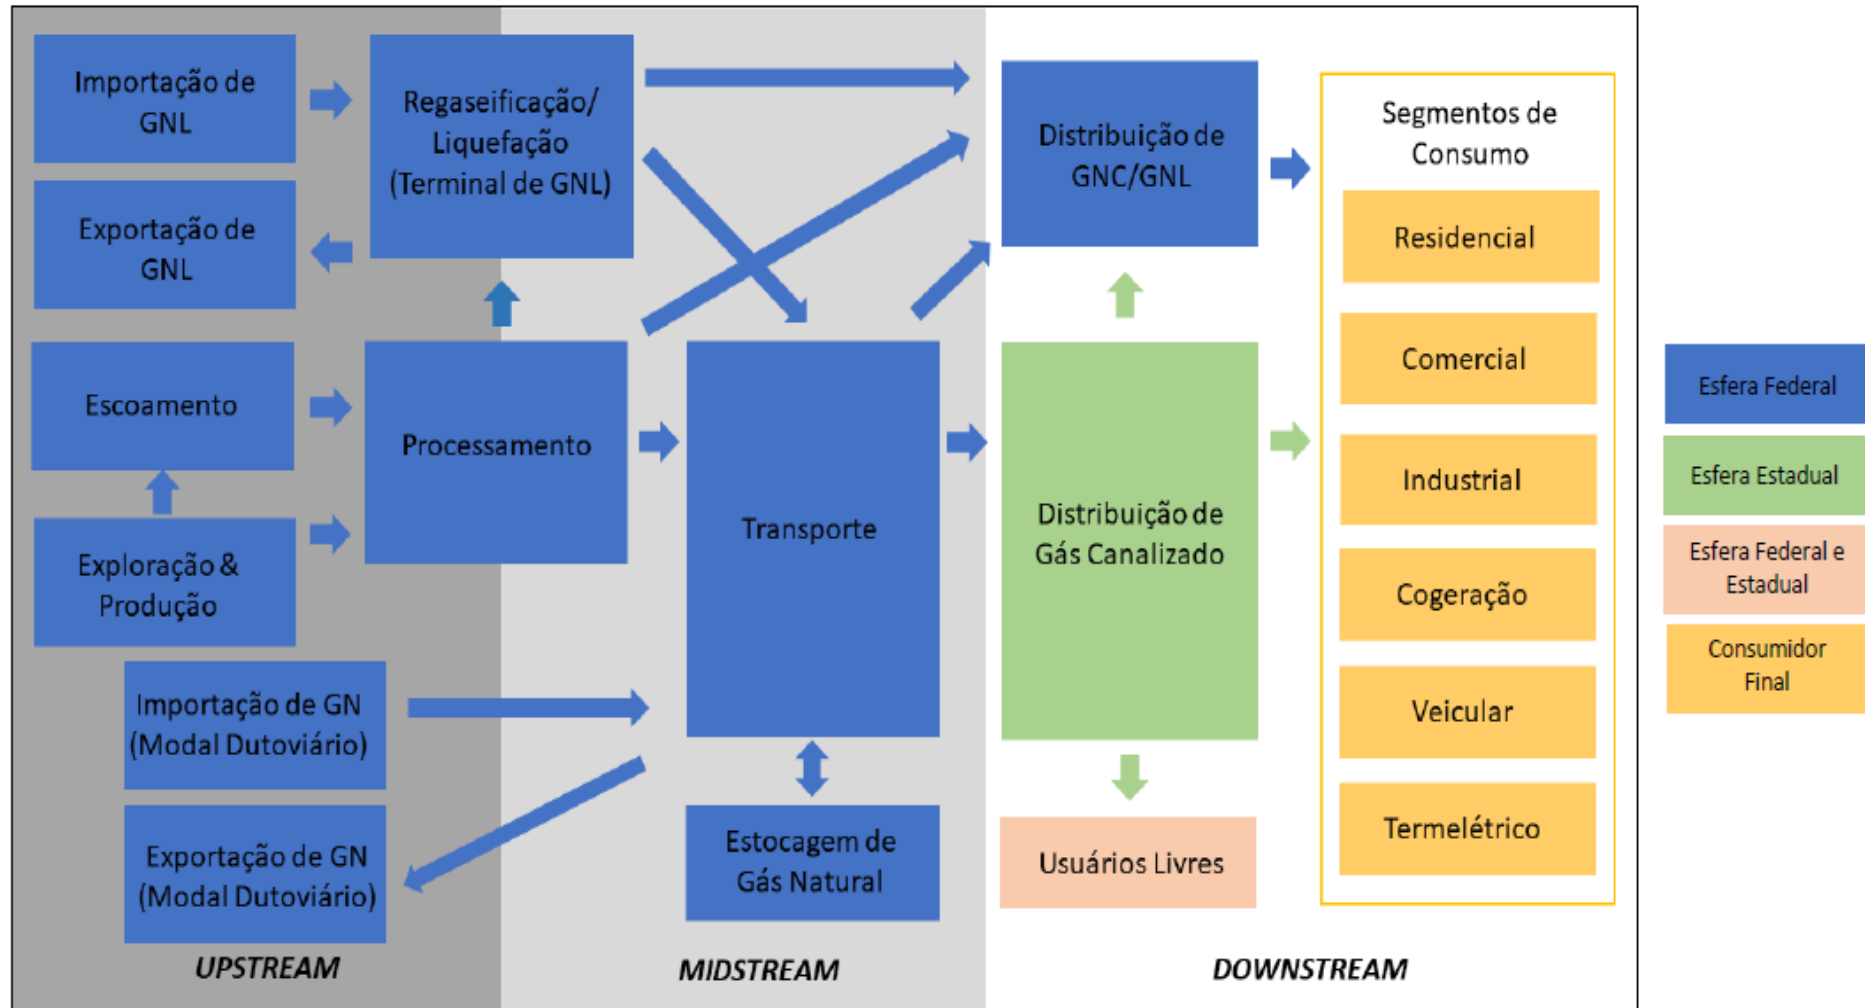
Importação de GNL

Exportação de GNL

Regaseificação/ Liquefação (Terminal de GNL)

Distribuição de GNC/GNL

Segmentos de Consumo

Residencial

Comercial

Industrial

Cogeração

Veicular

Termelétrico

Escoamento

Processamento

Transporte

Exploração & Produção

Distribuição de Gás Canalizado

Importação de GN (Modal Dutoviário)

Exportação de GN (Modal Dutoviário)

Estocagem de Gás Natural

Usuários Livres

Esfera Federal

Esfera Estadual

Esfera Federal e Estadual

Consumidor Final

UPSTREAM

MIDSTREAM

DOWNSTREAM